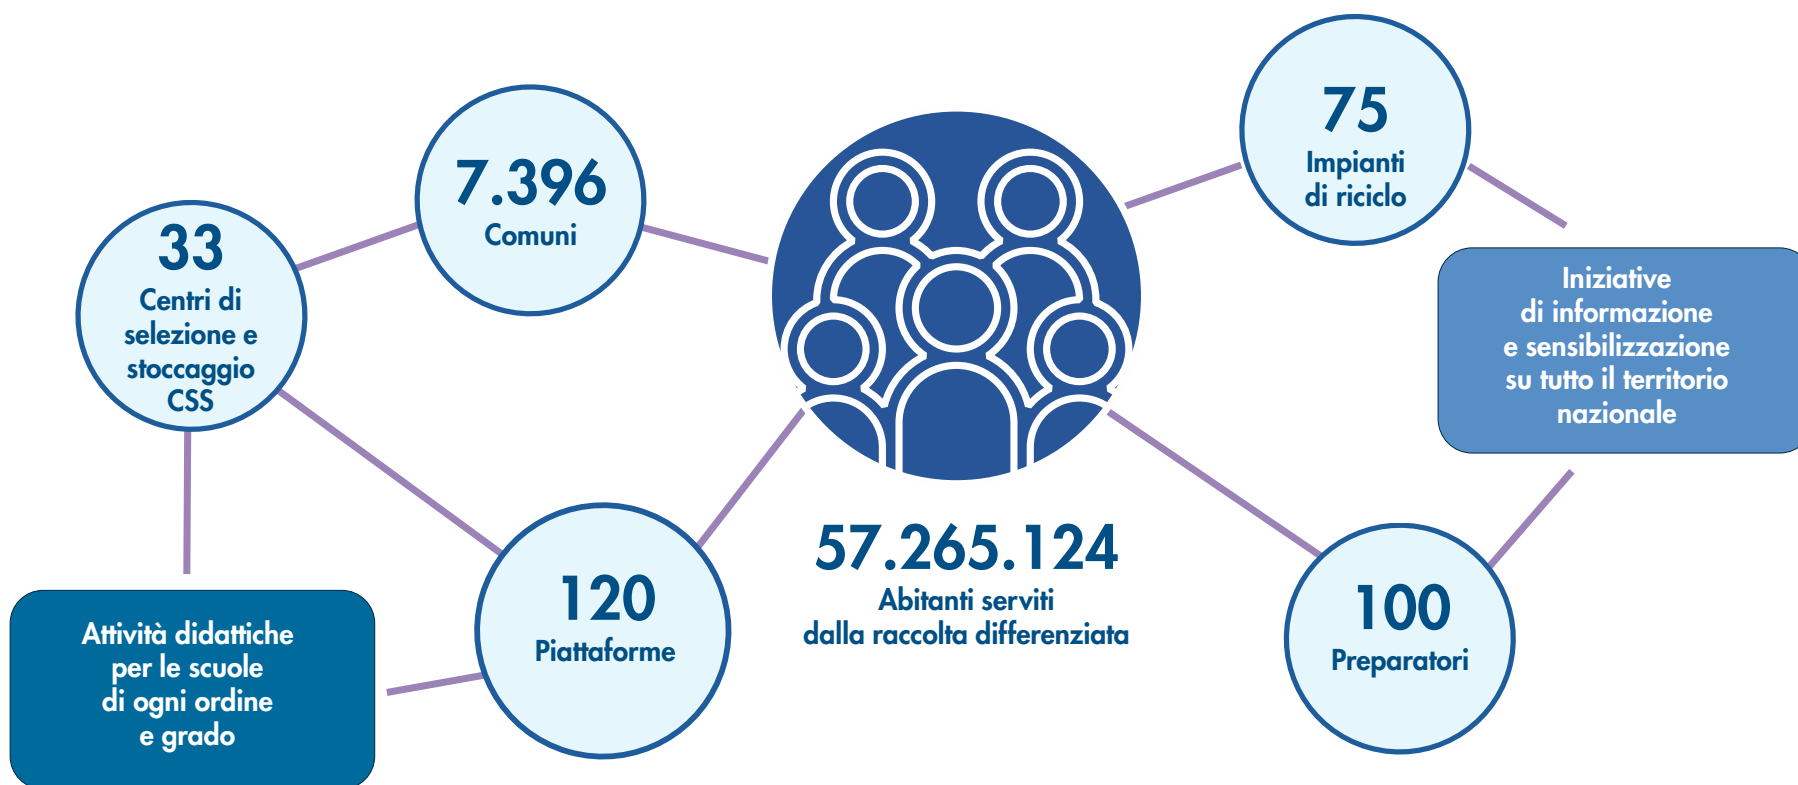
33
Centri di selezione e stoccaggio CSS

7.396
Comuni

75
Impianti di riciclo

Iniziative di informazione e sensibilizzazione su tutto il territorio nazionale

57.265.124
Abitanti serviti dalla raccolta differenziata

Attività didattiche per le scuole di ogni ordine e grado

120
Piattaforme

100
Preparatori